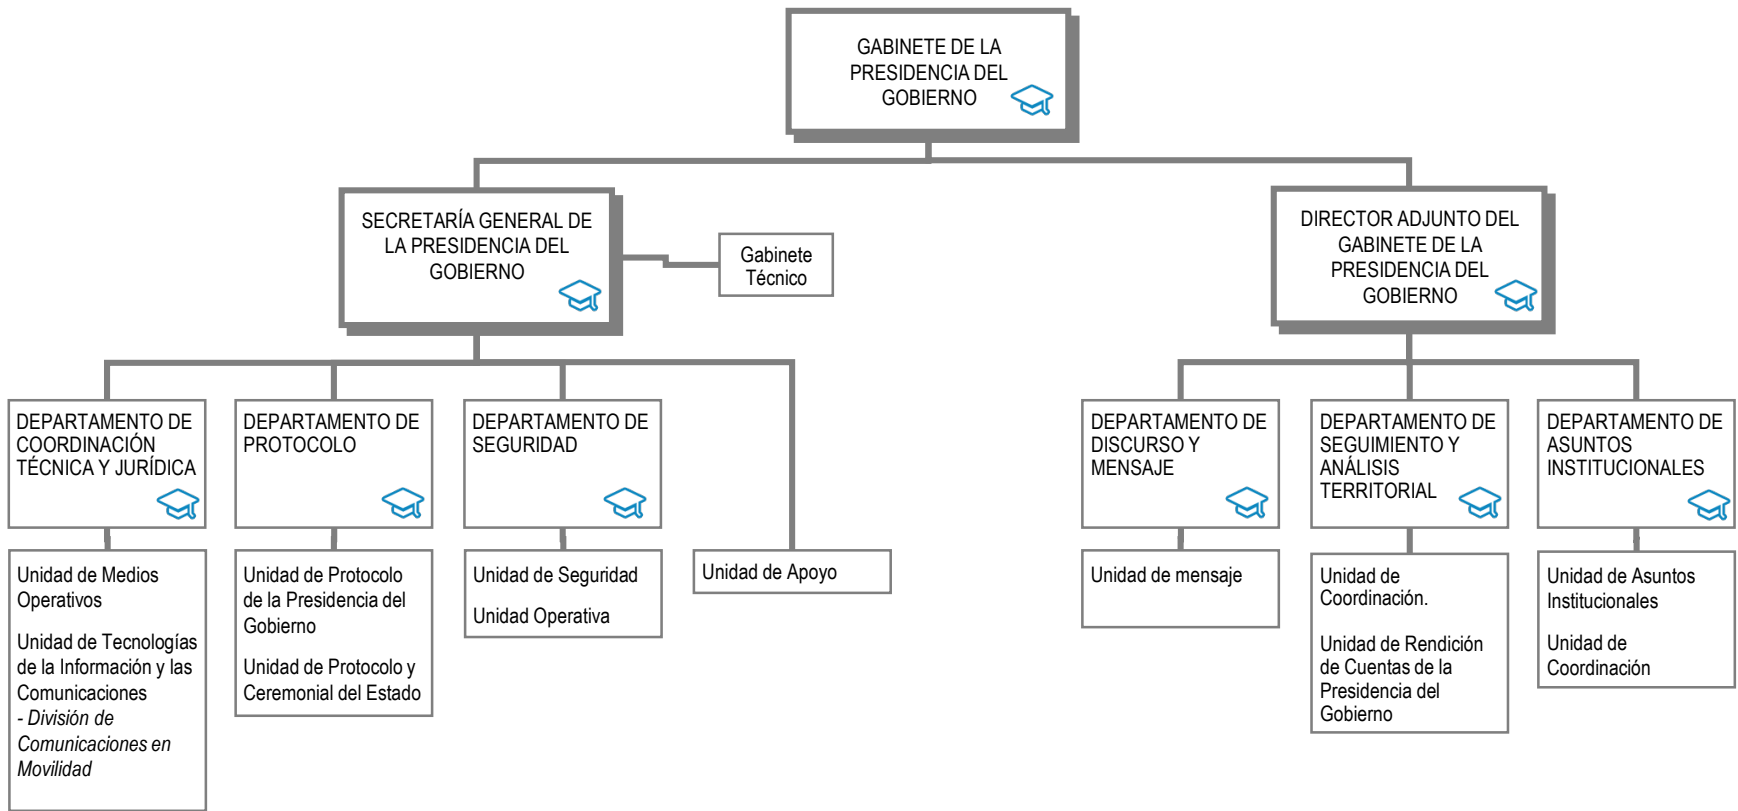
GABINETE DE LA PRESIDENCIA DEL GOBIERNO

SECRETARÍA GENERAL DE LA PRESIDENCIA DEL GOBIERNO

Gabinete Técnico

DIRECTOR ADJUNTO DEL GABINETE DE LA PRESIDENCIA DEL GOBIERNO

DEPARTAMENTO DE COORDINACIÓN TÉCNICA Y JURÍDICA

Unidad de Medios Operativos

Unidad de Tecnologías de la Información y las Comunicaciones
- División de Comunicaciones en Movilidad

DEPARTAMENTO DE PROTOCOLO

Unidad de Protocolo de la Presidencia del Gobierno

Unidad de Protocolo y Ceremonial del Estado

DEPARTAMENTO DE SEGURIDAD

Unidad de Seguridad

Unidad Operativa

Unidad de Apoyo

DEPARTAMENTO DE DISCURSO Y MENSAJE

Unidad de mensaje

DEPARTAMENTO DE SEGUIMIENTO Y ANÁLISIS TERRITORIAL

Unidad de Coordinación.

Unidad de Rendición de Cuentas de la Presidencia del Gobierno

DEPARTAMENTO DE ASUNTOS INSTITUCIONALES

Unidad de Asuntos Institucionales

Unidad de Coordinación